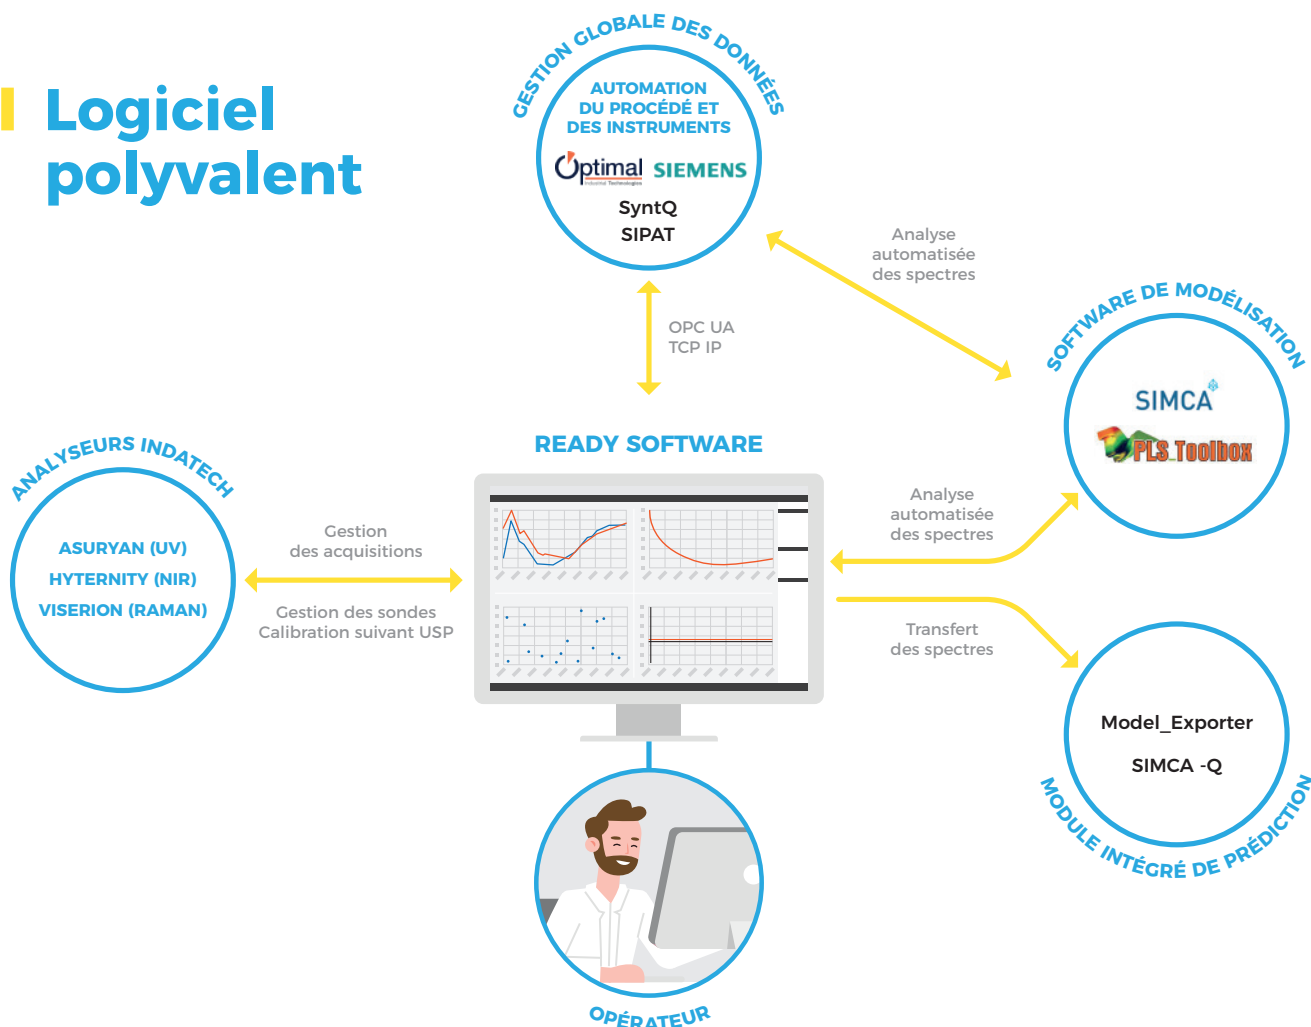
Logiciel polyvalent

GESTION GLOBALE DES DONNÉES

AUTOMATION DU PROCÉDÉ ET DES INSTRUMENTS

Optimal Industrial Technologies SIEMENS

SyntQ
SIPAT

Analyse automatisée des spectres

OPC UA
TCP IP

SOFTWARE DE MODÉLISATION

SIMCA
PLS_Toolbox

READY SOFTWARE

ANALYSEURS INDATECH

ASURYAN (UV)
HYTERNITY (NIR)
VISERION (RAMAN)

Gestion des acquisitions

Gestion des sondes
Calibration suivant USP

Analyse automatisée des spectres

Transfert des spectres

Model_Exporter

SIMCA -Q

MODULE INTÉGRÉ DE PRÉDICTION

OPÉRATEUR